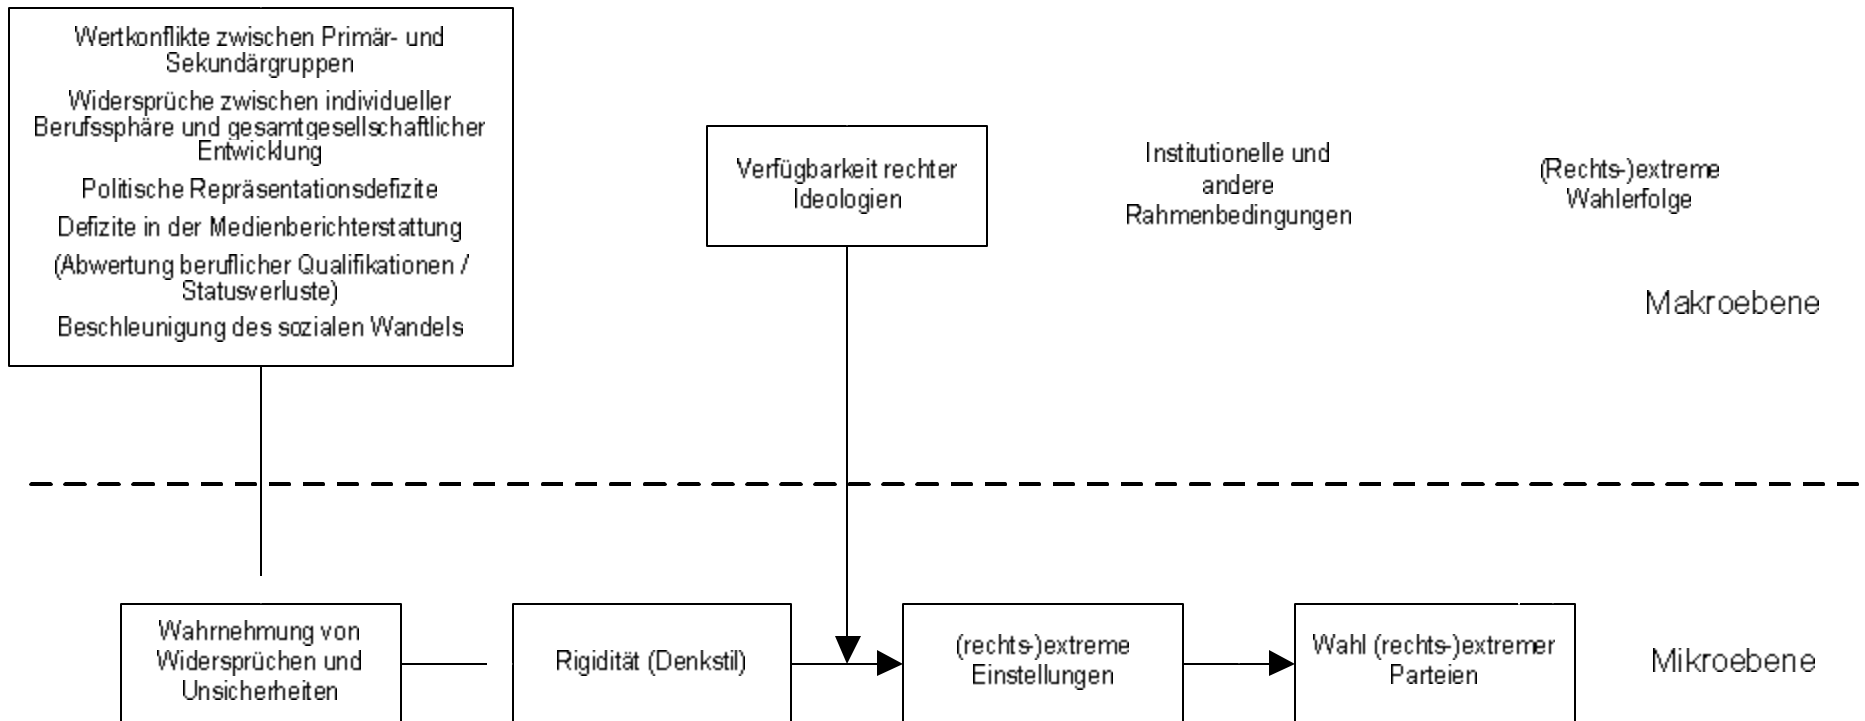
Wertkonflikte zwischen Primär- und Sekundärgruppen

Widersprüche zwischen individueller Berufssphäre und gesamtgesellschaftlicher Entwicklung

Politische Repräsentationsdefizite

Defizite in der Medienberichterstattung

(Abwertung beruflicher Qualifikationen / Statusverluste)

Beschleunigung des sozialen Wandels

Verfügbarkeit rechter Ideologien

Institutionelle und andere Rahmenbedingungen

(Rechts-)extreme Wahlerfolge

Makroebene

Wahrnehmung von Widersprüchen und Unsicherheiten

Rigidität (Denkstil)

(rechts-)extreme Einstellungen

Wahl (rechts-)extremer Parteien

Mikroebene